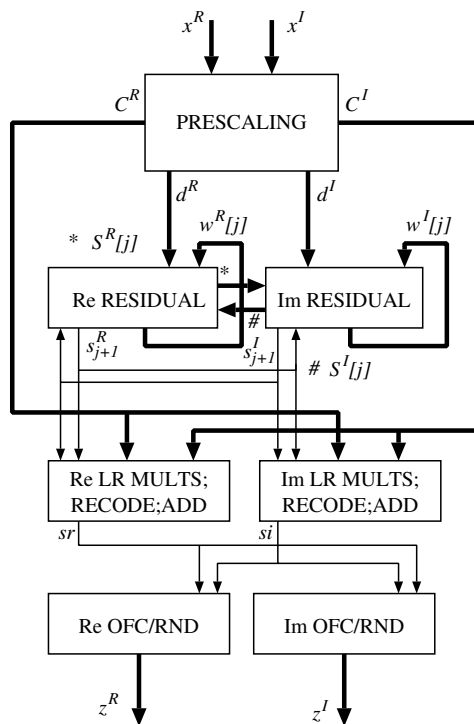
$x^R$ $x^I$

$C^R$ PRESCALING $C^I$

$d^R$ $d^I$

* $S^R[j]$ $w^R[j]$ $w^I[j]$

*

Re RESIDUAL Im RESIDUAL

#

$s^R_{j+1}$ $s^I_{j+1}$ # $S^I[j]$

Re LR MULTS; RECODE;ADD

Im LR MULTS; RECODE;ADD

sr si

Re OFC/RND Im OFC/RND

$z^R$ $z^I$